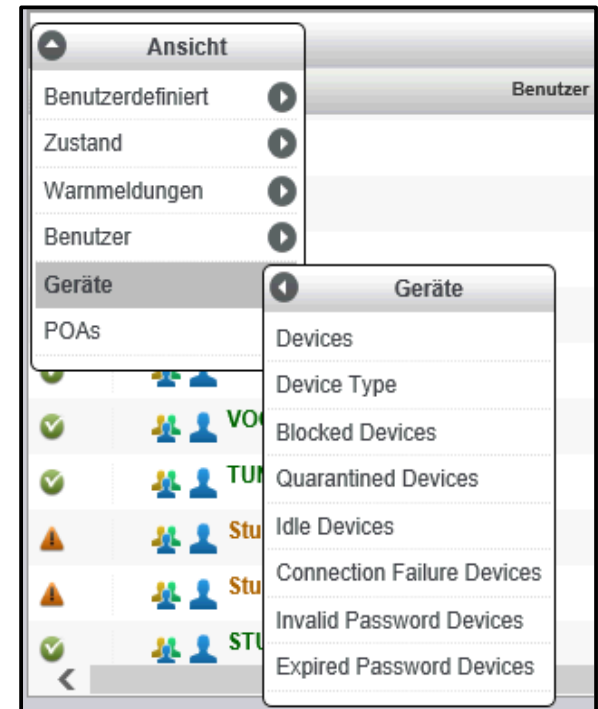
Ansicht
Benutzerdefiniert
Zustand
Warnmeldungen
Benutzer
Geräte
POAs

Benutzer

VO
TU
Stu
Stu
ST

Geräte
Devices
Device Type
Blocked Devices
Quarantined Devices
Idle Devices
Connection Failure Devices
Invalid Password Devices
Expired Password Devices